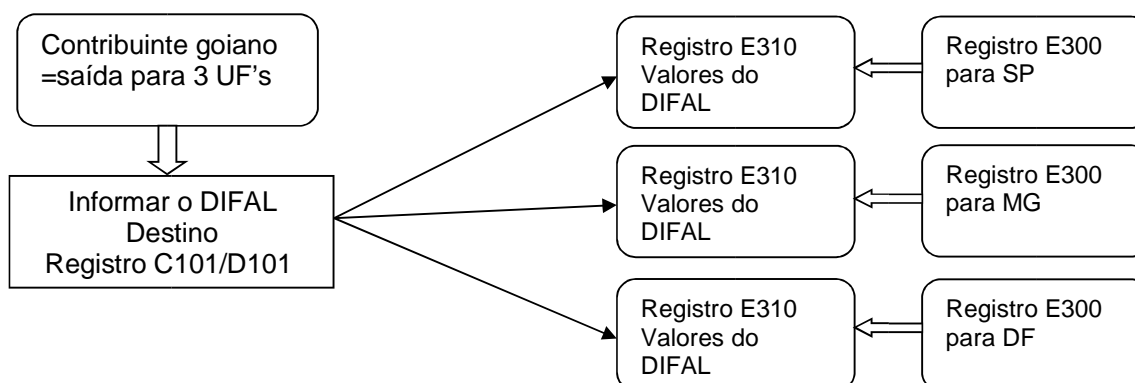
Contribuinte goiano
=saída para 3 UF's

Informar o DIFAL
Destino
Registro C101/D101

Registro E310
Valores do
DIFAL

Registro E300
para SP

Registro E310
Valores do
DIFAL

Registro E300
para MG

Registro E310
Valores do
DIFAL

Registro E300
para DF